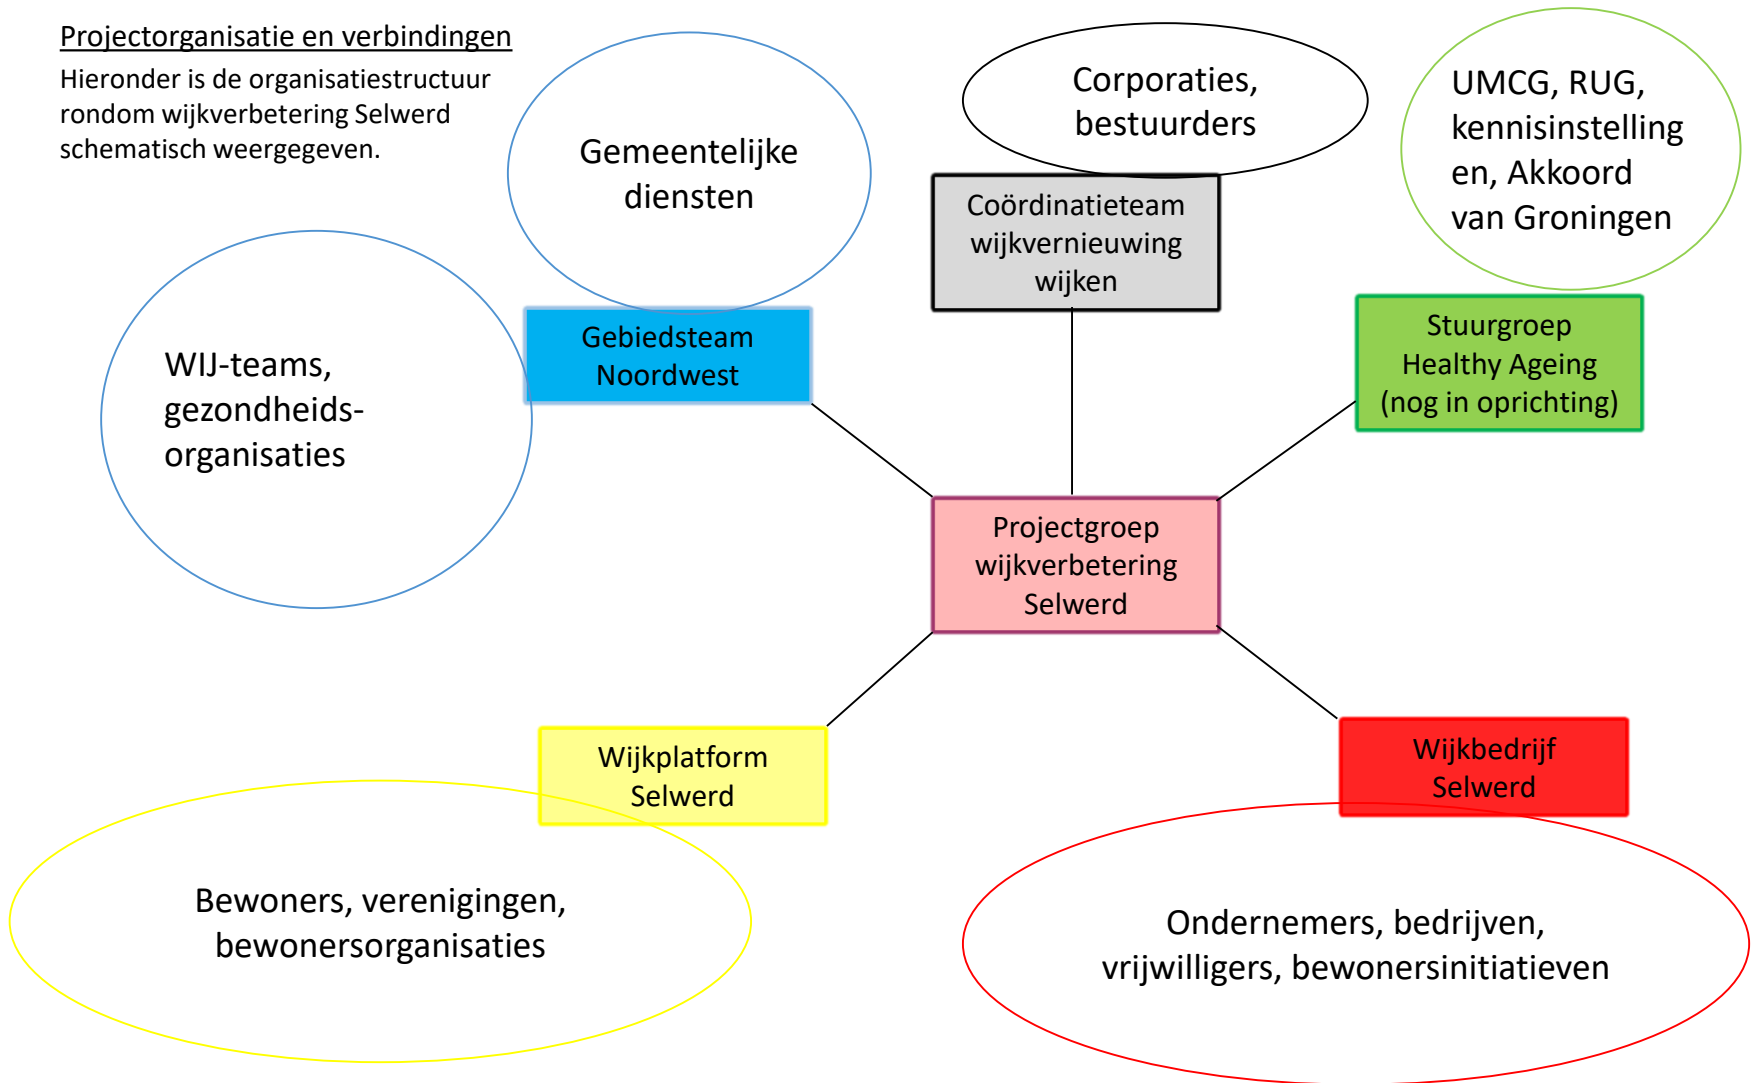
Projectorganisatie en verbindingen

Hieronder is de organisatiestructuur rondom wijkverbetering Selwerd schematisch weergegeven.

Gemeentelijke diensten

Corporaties, bestuurders

UMCG, RUG, kennisinstellingen, Akkoord van Groningen

Coördinatieteam wijkvernieuwing wijken

WIJ-teams, gezondheidsorganisaties

Gebiedsteam Noordwest

Stuurgroep Healthy Ageing (nog in oprichting)

Projectgroep wijkverbetering Selwerd

Wijkplatform Selwerd

Wijkbedrijf Selwerd

Bewoners, verenigingen, bewonersorganisaties

Ondernemers, bedrijven, vrijwilligers, bewonersinitiatieven